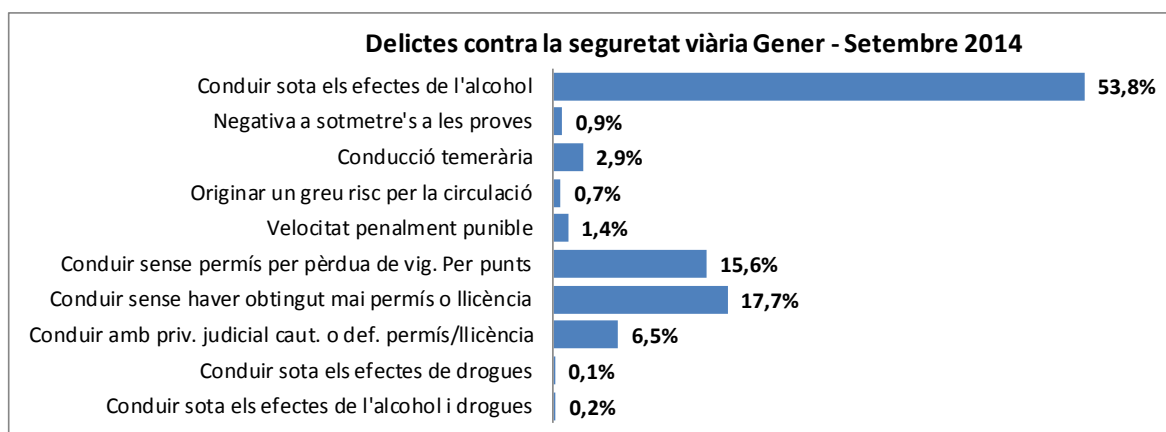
Delictes contra la seguretat viària Gener - Setembre 2014

| | |
|---|---|
| Conduir sota els efectes de l'alcohol | 53,8% |
| Negativa a sotmetre's a les proves | 0,9% |
| Conducció temerària | 2,9% |
| Originar un greu risc per la circulació | 0,7% |
| Velocitat penalment punible | 1,4% |
| Conduir sense permís per pèrdua de vig. Per punts | 15,6% |
| Conduir sense haver obtingut mai permís o llicència | 17,7% |
| Conduir amb priv. judicial caut. o def. permís/llicència | 6,5% |
| Conduir sota els efectes de drogues | 0,1% |
| Conduir sota els efectes de l'alcohol i drogues | 0,2% |